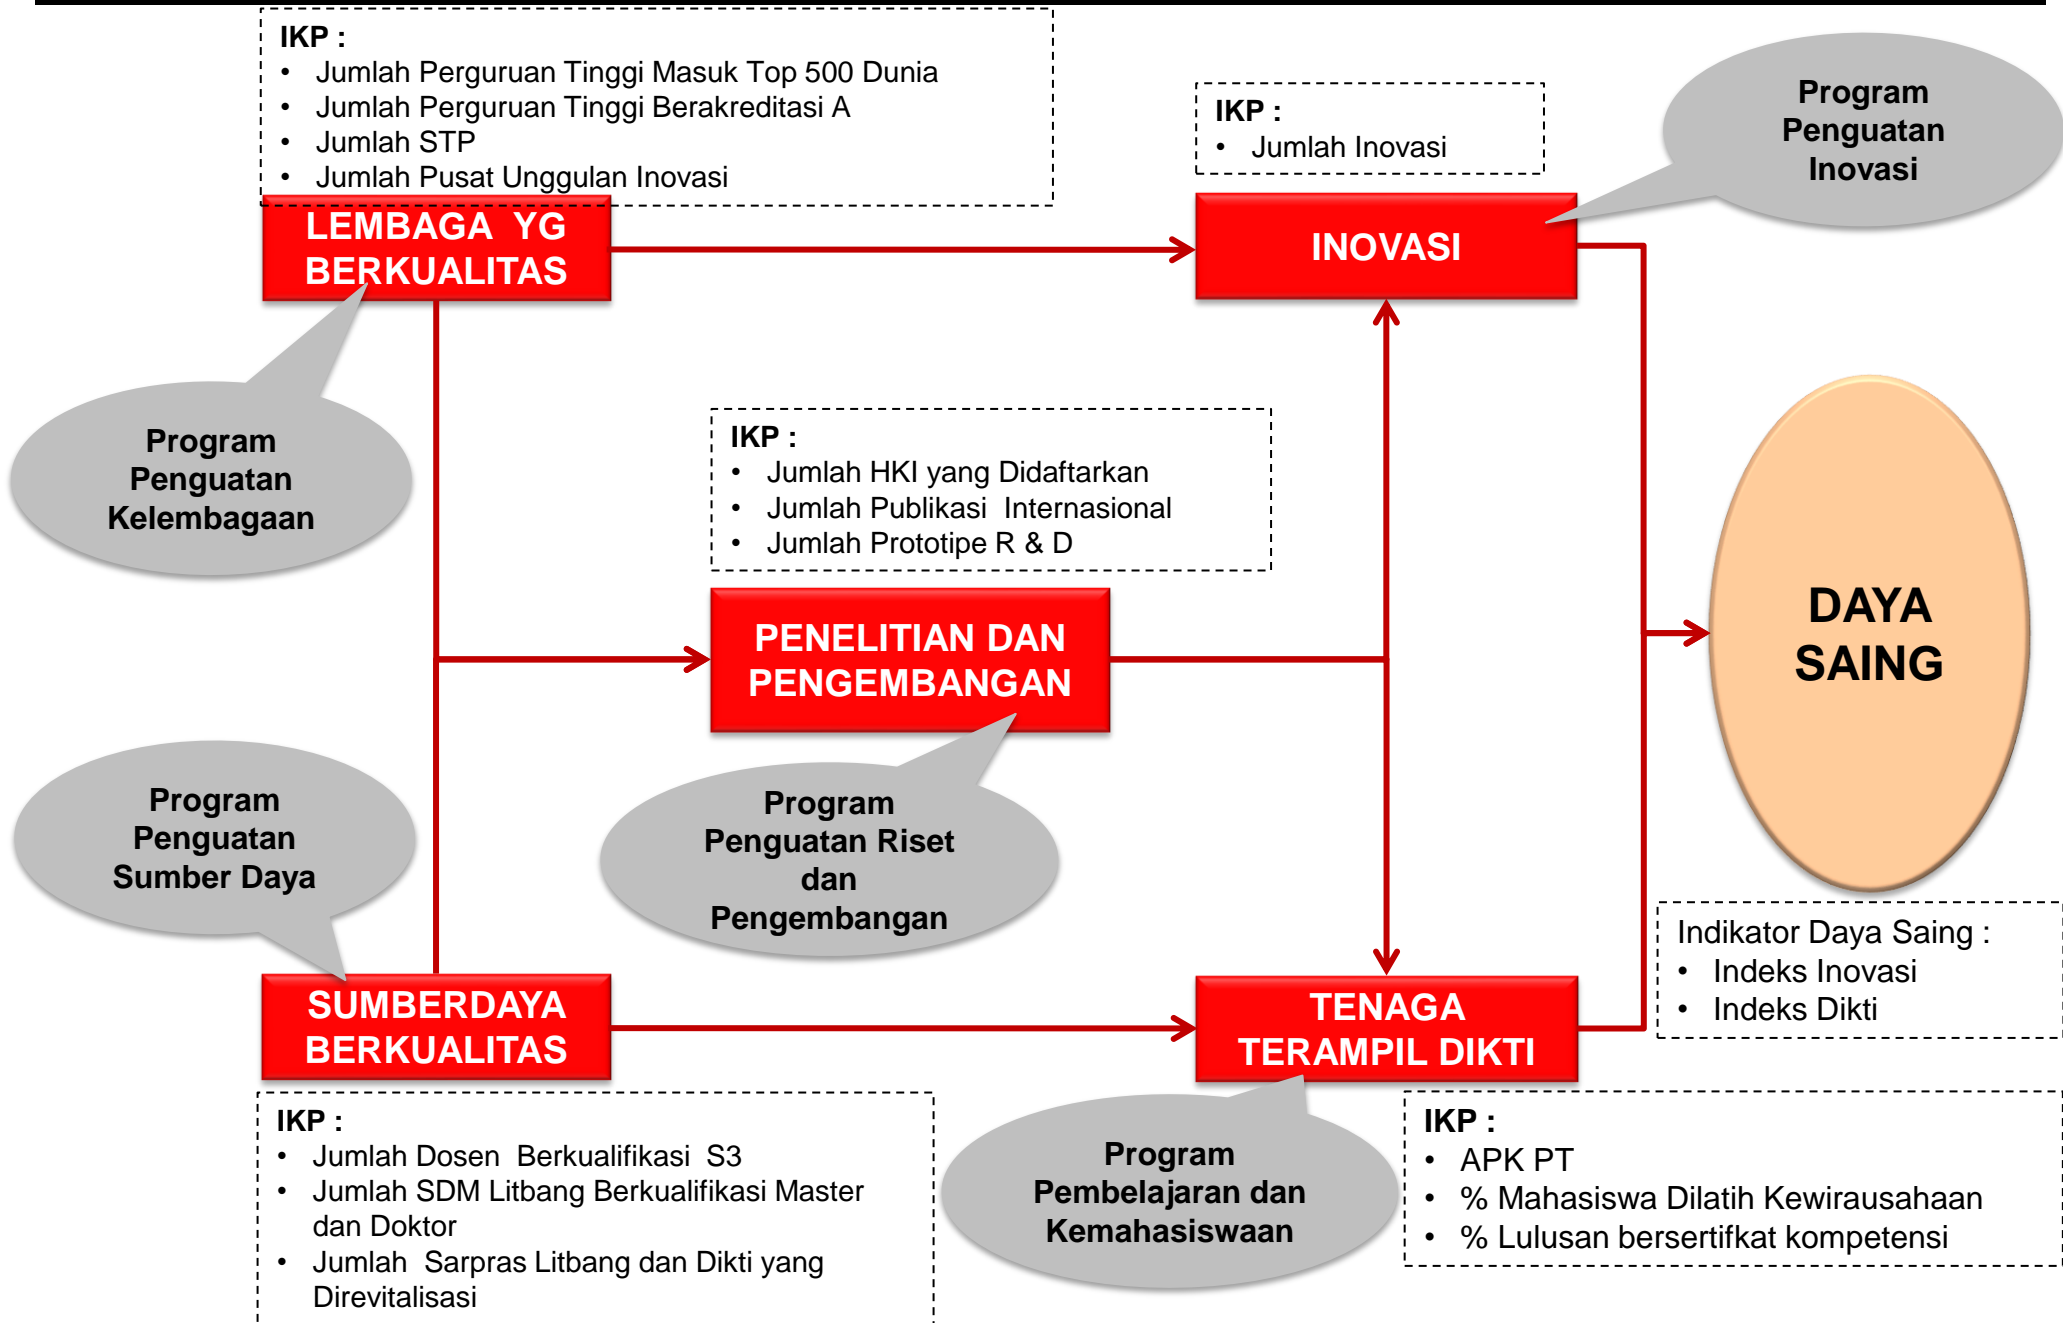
IKP :
- Jumlah Perguruan Tinggi Masuk Top 500 Dunia
- Jumlah Perguruan Tinggi Berakreditasi A
- Jumlah STP
- Jumlah Pusat Unggulan Inovasi

IKP :
- Jumlah Inovasi

Program Penguatan Inovasi

LEMBAGA YG BERKUALITAS

INOVASI

Program Penguatan Kelembagaan

IKP :
- Jumlah HKI yang Didaftarkan
- Jumlah Publikasi Internasional
- Jumlah Prototipe R & D

PENELITIAN DAN PENGEMBANGAN

DAYA SAING

Program Penguatan Sumber Daya

Program Penguatan Riset dan Pengembangan

Indikator Daya Saing :
- Indeks Inovasi
- Indeks Dikti

SUMBERDAYA BERKUALITAS

TENAGA TERAMPIL DIKTI

IKP :
- Jumlah Dosen Berkualifikasi S3
- Jumlah SDM Litbang Berkualifikasi Master dan Doktor
- Jumlah Sarpras Litbang dan Dikti yang Direvitalisasi

Program Pembelajaran dan Kemahasiswaan

IKP :
- APK PT
- % Mahasiswa Dilatih Kewirausahaan
- % Lulusan bersertifkat kompetensi